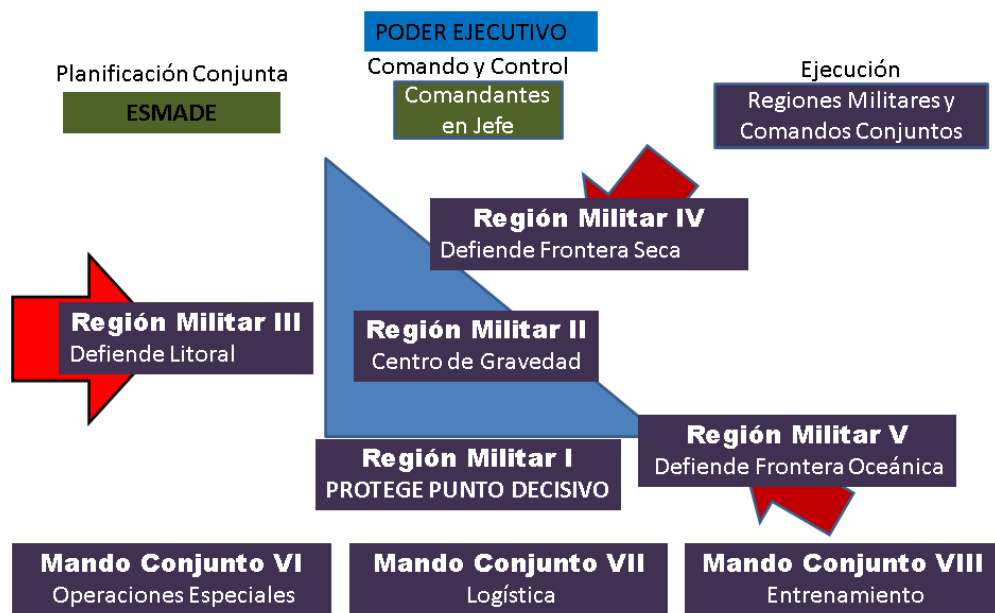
PODER EJECUTIVO

Planificación Conjunta

ESMADE

Comando y Control

Comandantes en Jefe

Ejecución

Regiones Militares y Comandos Conjuntos

Región Militar IV
Defiende Frontera Seca

Región Militar III
Defiende Litoral

Región Militar II
Centro de Gravedad

Región Militar V
Defiende Frontera Oceánica

Región Militar I
PROTEGE PUNTO DECISIVO

Mando Conjunto VI
Operaciones Especiales

Mando Conjunto VII
Logística

Mando Conjunto VIII
Entrenamiento